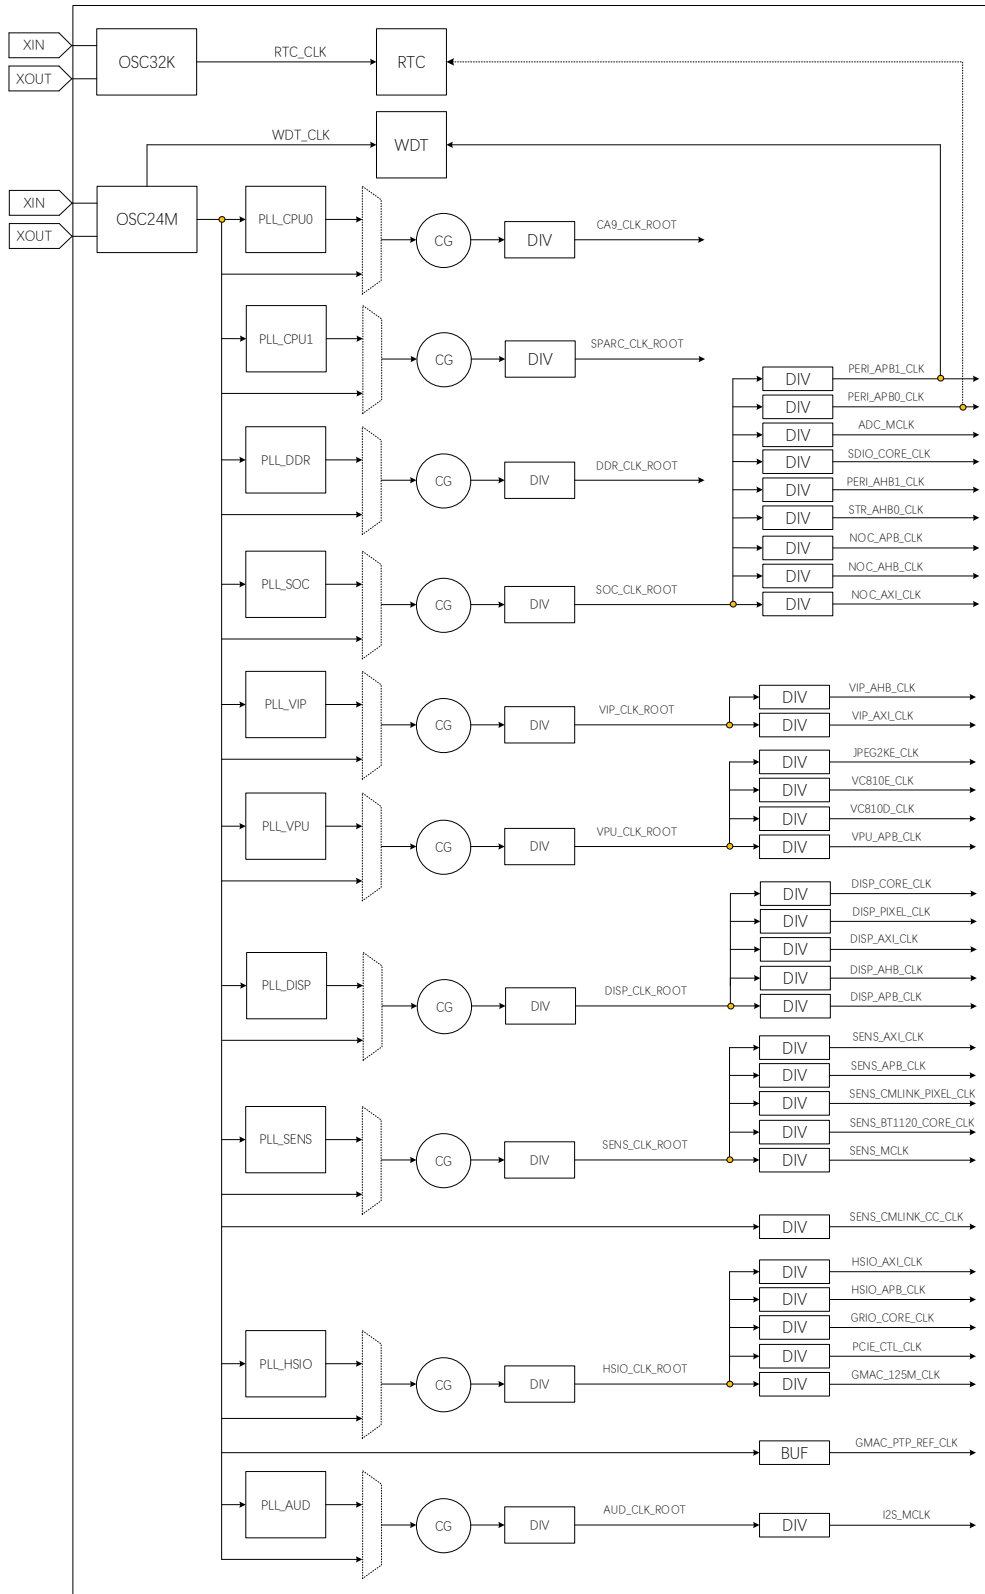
XIN
XOUT
OSC32K
RTC_CLK
RTC
WDT_CLK
WDT
XIN
XOUT
OSC24M
PLL_CPU0
CG
DIV
CA9_CLK_ROOT
PLL_CPU1
CG
DIV
SPARC_CLK_ROOT
DIV
PERI_APB1_CLK
DIV
PERI_APB0_CLK
DIV
ADC_MCLK
DIV
SDIO_CORE_CLK
PLL_DDR
CG
DIV
DDR_CLK_ROOT
DIV
PERI_AHB1_CLK
DIV
STR_AHB0_CLK
DIV
NOC_APB_CLK
DIV
NOC_AHB_CLK
PLL_SOC
CG
DIV
SOC_CLK_ROOT
DIV
NOC_AXI_CLK
DIV
VIP_AHB_CLK
PLL_VIP
CG
DIV
VIP_CLK_ROOT
DIV
VIP_AXI_CLK
DIV
JPEG2KE_CLK
DIV
VC810E_CLK
PLL_VPU
DIV
VC810D_CLK
CG
DIV
VPU_CLK_ROOT
DIV
VPU_APB_CLK
DIV
DISP_CORE_CLK
DIV
DISP_PIXEL_CLK
DIV
DISP_AXI_CLK
PLL_DISP
DIV
DISP_AHB_CLK
CG
DIV
DISP_CLK_ROOT
DIV
DISP_APB_CLK
DIV
SENS_AXI_CLK
DIV
SENS_APB_CLK
DIV
SENS_CMLINK_PIXEL_CLK
PLL_SENS
DIV
SENS_BT1120_CORE_CLK
CG
DIV
SENS_CLK_ROOT
DIV
SENS_MCLK
DIV
SENS_CMLINK_CC_CLK
DIV
HSIO_AXI_CLK
DIV
HSIO_APB_CLK
DIV
GRIO_CORE_CLK
PLL_HSIO
DIV
PCIE_CTL_CLK
CG
DIV
HSIO_CLK_ROOT
DIV
GMAC_125M_CLK
BUF
GMAC_PTP_REF_CLK
PLL_AUD
CG
DIV
AUD_CLK_ROOT
DIV
I2S_MCLK